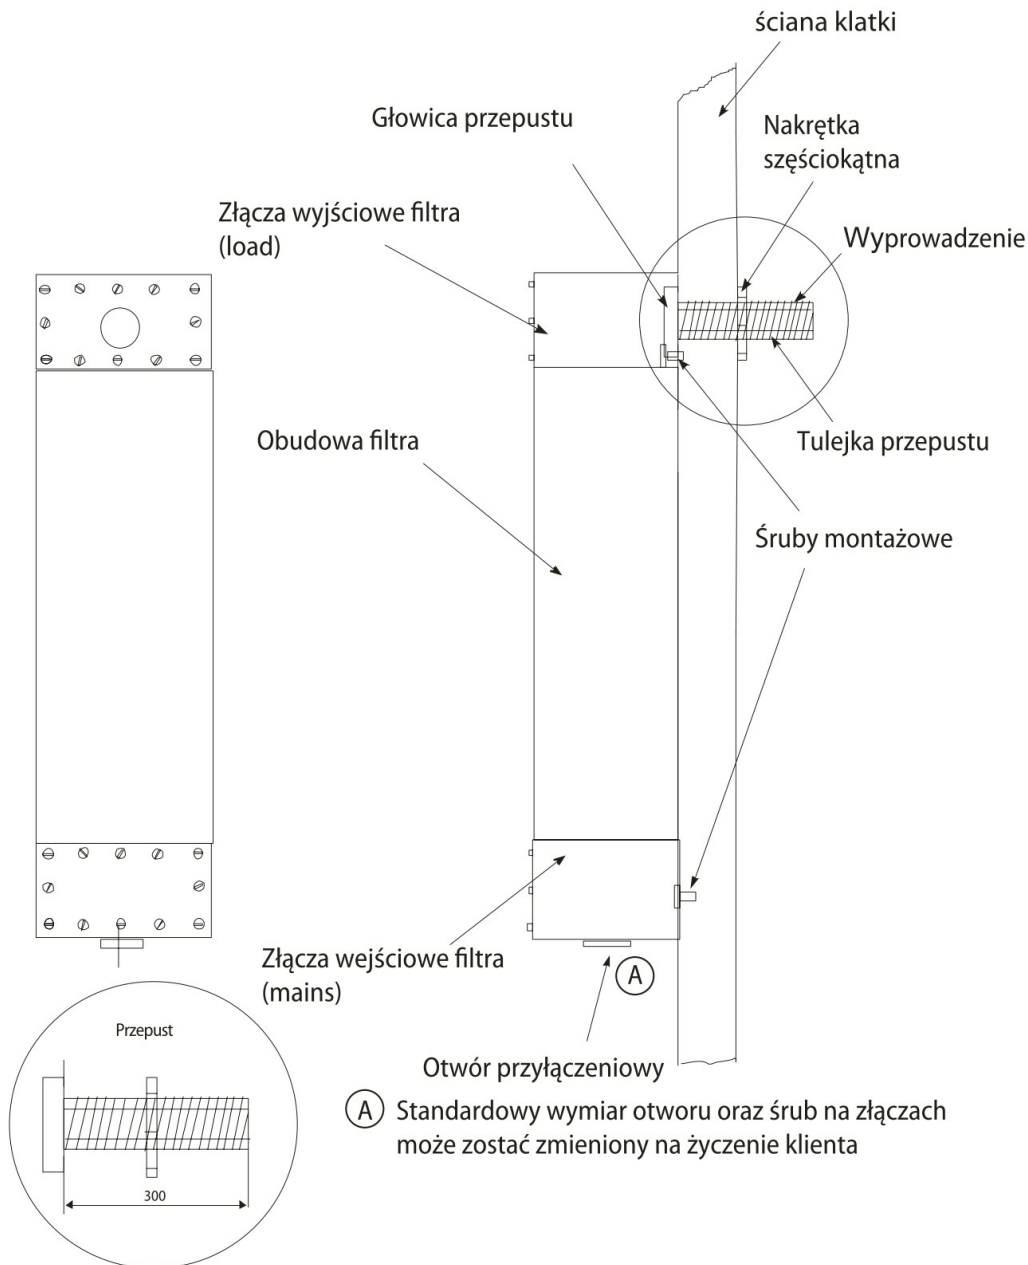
ściana klatki

Głowica przepustu

Nakrętka sześciokątna

Złącza wyjściowe filtra (load)

Wyprowadzenie

Tulejka przepustu

Obudowa filtra

Śruby montażowe

Złącza wejściowe filtra (mains)

A

Przepust

300

Otwór przyłączeniowy

A Standardowy wymiar otworu oraz śrub na złączach może zostać zmieniony na życzenie klienta